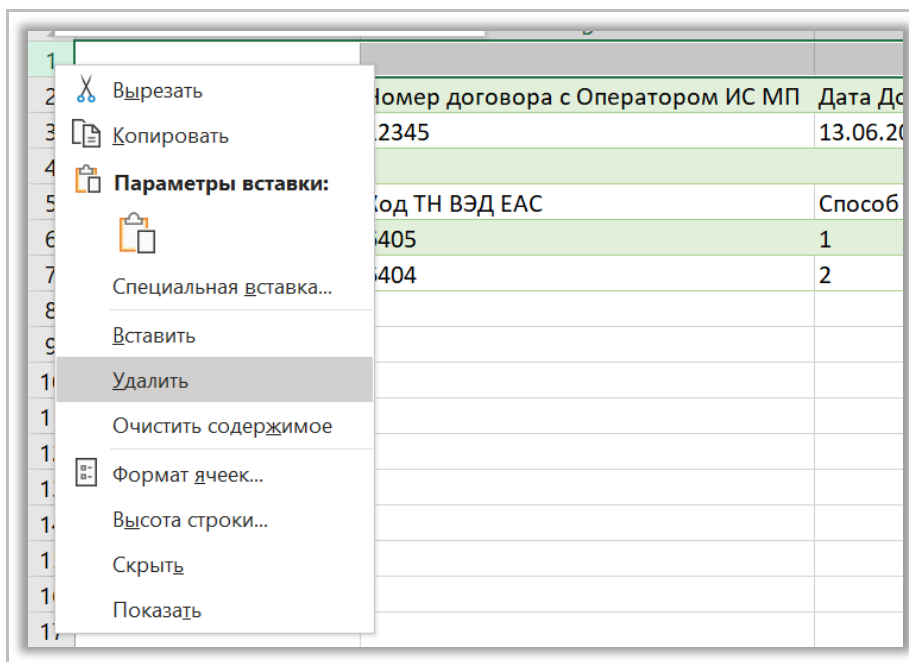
1
2 Номер договора с Оператором ИС МП | Дата До
3 12345 | 13.06.20
4
5 Код ТН ВЭД ЕАС | Способ
6 6405 | 1
7 6404 | 2
8
9
10
11
12
13
14
15
16
17

Вырезать
Копировать
Параметры вставки:
Специальная вставка...
Вставить
Удалить
Очистить содержимое
Формат ячеек...
Высота строки...
Скрыть
Показать